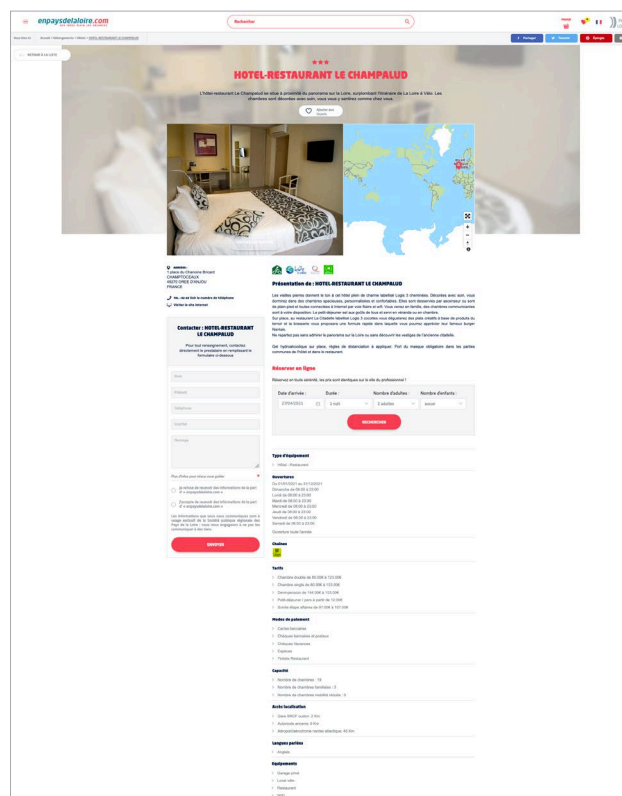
enpaysdelaloire.com

Rechercher

Accueil > Hébergements > Hôtels > HOTEL-RESTAURANT LE CHAMPALUD

Partager

RETOUR À LA LISTE

★★★

HOTEL-RESTAURANT LE CHAMPALUD

L'hôtel-restaurant Le Champalud se situe à proximité du panorama sur la Loire, surplombant l'itinéraire de La Loire à Vélo. Les chambres sont décorées avec soin, vous vous y sentirez comme chez vous.

Ajouter aux favoris

Adresse :
1 place du Chanoine Brouard
CHAMPTOCEAUX
49270 OREE D'ANJOU
FRANCE

Voir le numéro de téléphone

Visitez le site Internet

Contacter : HOTEL-RESTAURANT LE CHAMPALUD

Pour tout renseignement, contactez directement le prestataire en remplissant le formulaire ci-dessous

Nom

Prénom

Téléphone

Courriel

Message

ENVOYER

Présentation de : HOTEL-RESTAURANT LE CHAMPALUD

Réserver en ligne

Date d'arrivée : 27/04/2021

Durée : 1 nuit

Nombre d'adultes : 2 adultes

Nombre d'enfants : aucun

RECHERCHER

Type d'équipement

Hôtel - Restaurant

Ouvertures

Chaînes

Tarifs

Modes de paiement

Capacité

Accès localisation

Langues parlées

Equipements